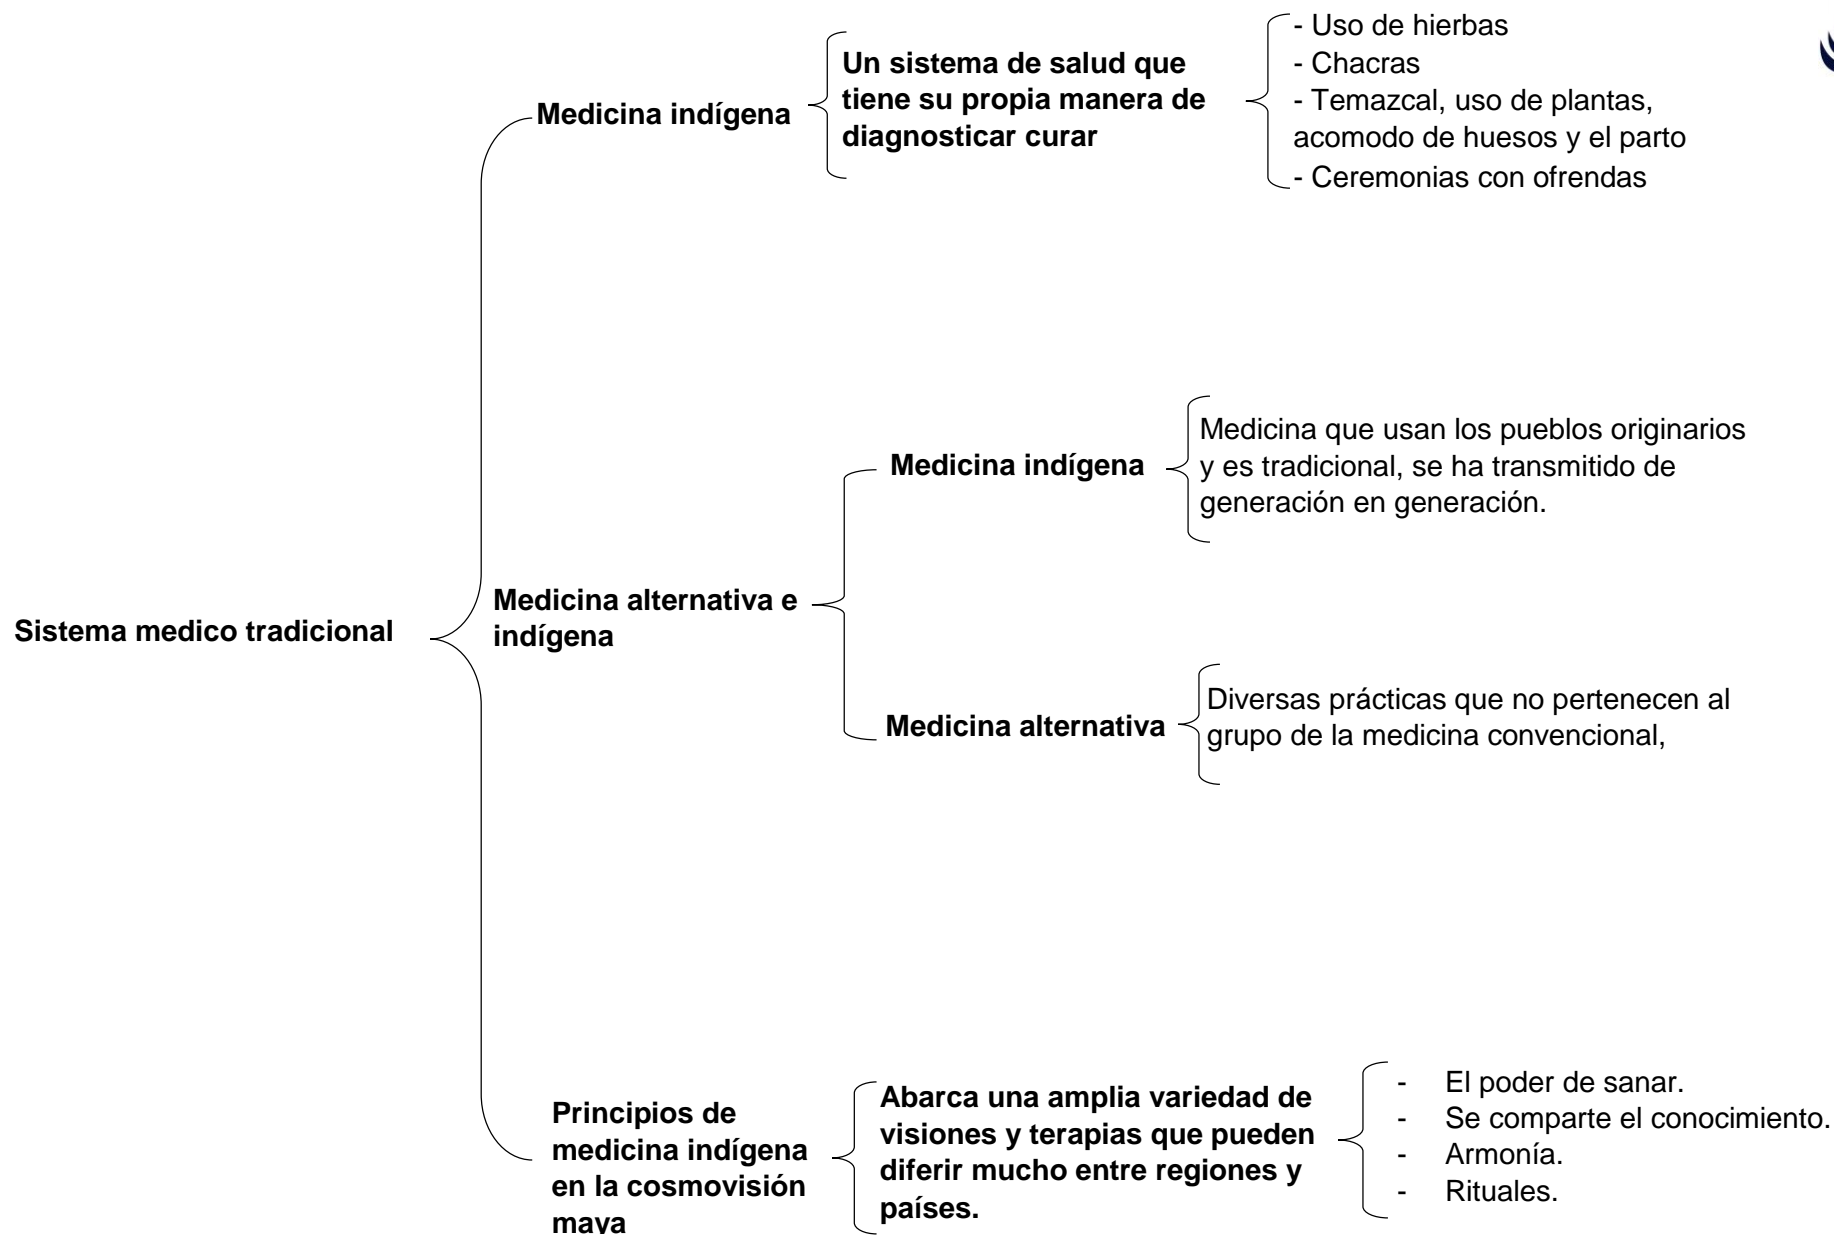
Sistema medico tradicional

Medicina indígena

Un sistema de salud que tiene su propia manera de diagnosticar curar

- Uso de hierbas
- Chacras
- Temazcal, uso de plantas, acomodo de huesos y el parto
- Ceremonias con ofrendas

Medicina alternativa e indígena

Medicina indígena

Medicina que usan los pueblos originarios y es tradicional, se ha transmitido de generación en generación.

Medicina alternativa

Diversas prácticas que no pertenecen al grupo de la medicina convencional,

Principios de medicina indígena en la cosmovisión maya

Abarca una amplia variedad de visiones y terapias que pueden diferir mucho entre regiones y países.

- El poder de sanar.
- Se comparte el conocimiento.
- Armonía.
- Rituales.